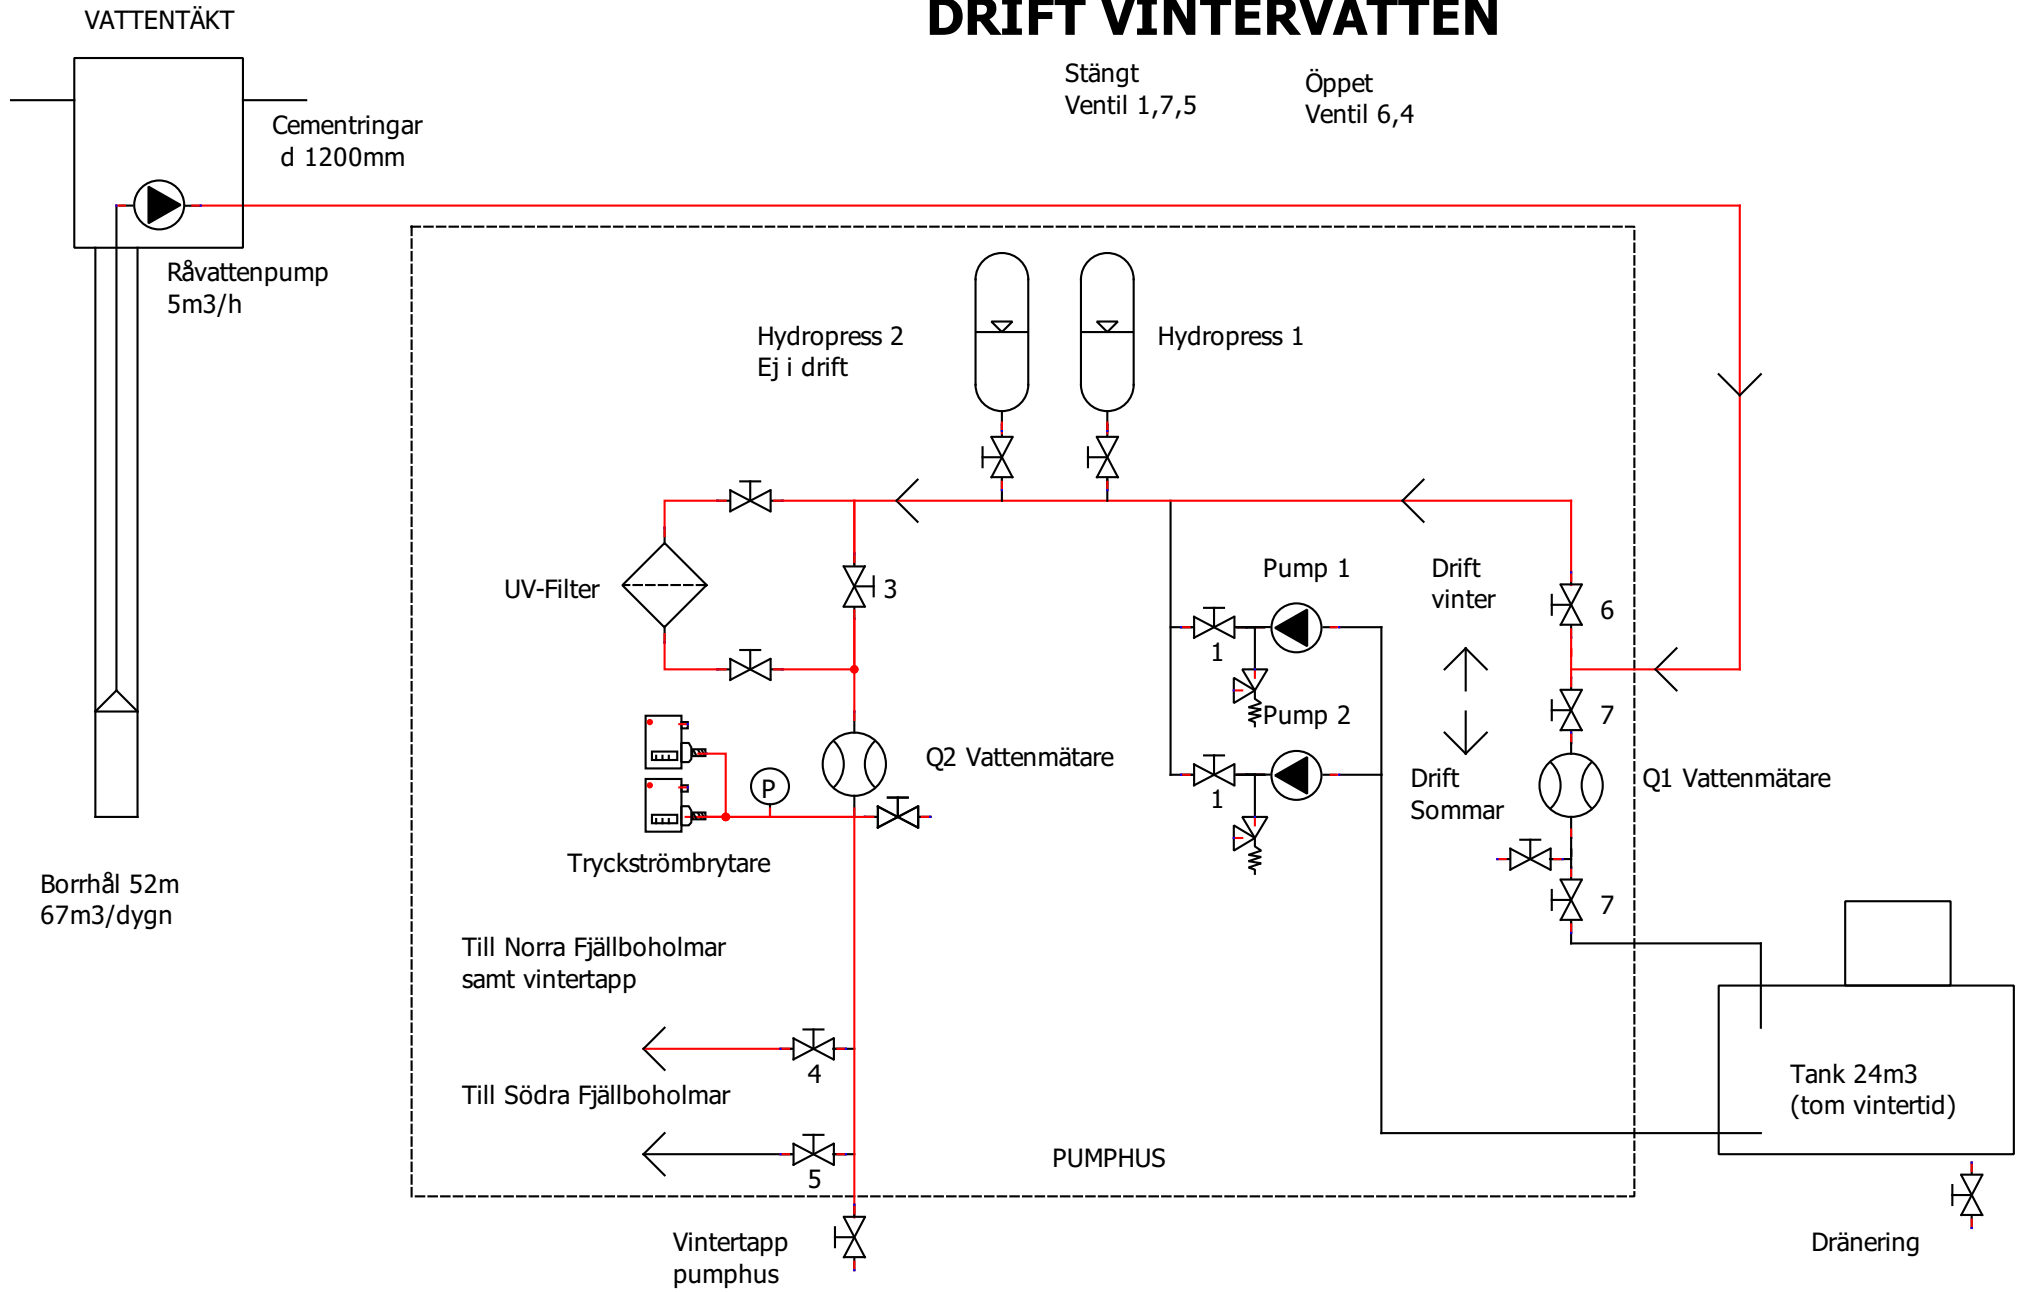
VATTENTÄKT

DRIFT VINTERVATTEN

Stängt
Ventil 1,7,5

Öppet
Ventil 6,4

Cementringar
d 1200mm

Råvattenpump
5m3/h

Hydropress 2
Ej i drift

Hydropress 1

UV-Filter

3

Pump 1

Drift
vinter

6

1

Pump 2

7

Q2 Vattenmätare

P

1

Drift
Sommar

Q1 Vattenmätare

Tryckströmbrytare

7

Borrhål 52m
67m3/dygn

Till Norra Fjällboholmar
samt vintertapp

4

Till Södra Fjällboholmar

Tank 24m3
(tom vintertid)

5

PUMPHUS

Vintertapp
pumphus

Dränering